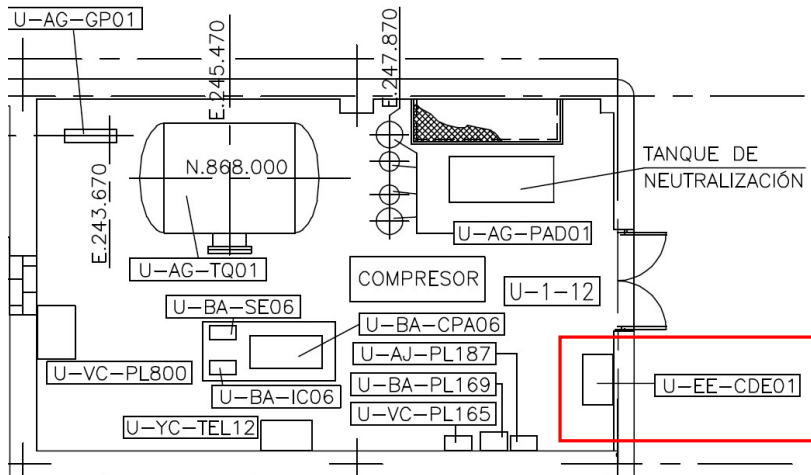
U-AG-GP01

E.245.470

E.247.870

N.868.000

E.243.670

TANQUE DE NEUTRALIZACIÓN

U-AG-PAD01

U-AG-TQ01

COMPRESOR

U-1-12

U-BA-SE06

U-BA-CPA06

U-AJ-PL187

U-VC-PL800

U-BA-PL169

U-BA-IC06

U-EE-CDE01

U-VC-PL165

U-YC-TEL12